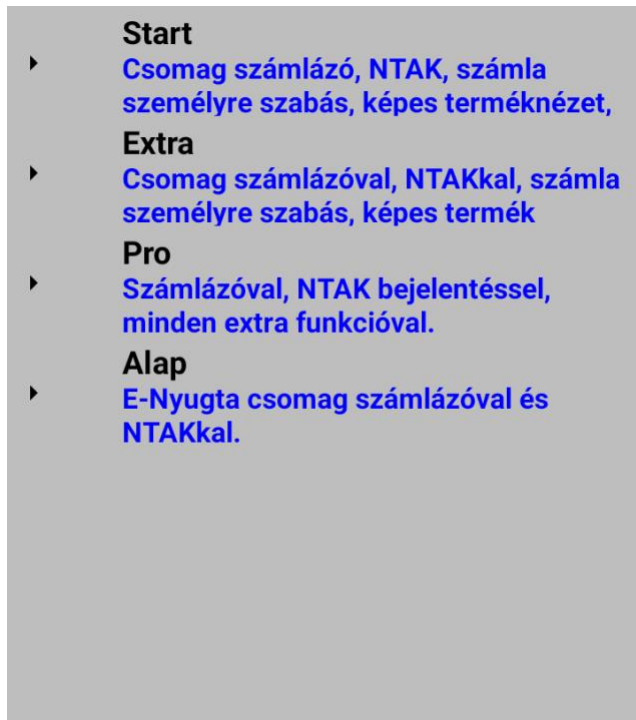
Start
Csomag számlázó, NTAK, számla személyre szabás, képes terméknézet,

Extra
Csomag számlázóval, NTAKkal, számla személyre szabás, képes termék

Pro
Számlázóval, NTAK bejelentéssel, minden extra funkcióval.

Alap
E-Nyugta csomag számlázóval és NTAKkal.